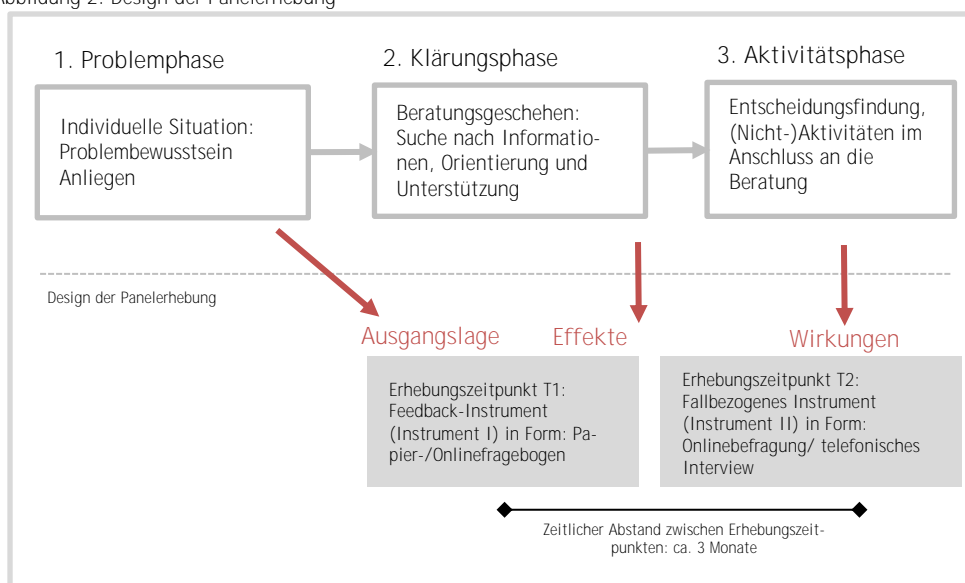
Abbildung 2: Design der Panelerhebung

1. Problemphase

Individuelle Situation: Problembewusstsein Anliegen

2. Klärungsphase

Beratungsgeschehen: Suche nach Informationen, Orientierung und Unterstützung

3. Aktivitätsphase

Entscheidungsfindung, (Nicht-)Aktivitäten im Anschluss an die Beratung

Design der Panelerhebung

Ausgangslage

Effekte

Wirkungen

Erhebungszeitpunkt T1: Feedback-Instrument (Instrument I) in Form: Papier-/Onlinefragebogen

Erhebungszeitpunkt T2: Fallbezogenes Instrument (Instrument II) in Form: Onlinebefragung/ telefonisches Interview

Zeitlicher Abstand zwischen Erhebungszeitpunkten: ca. 3 Monate